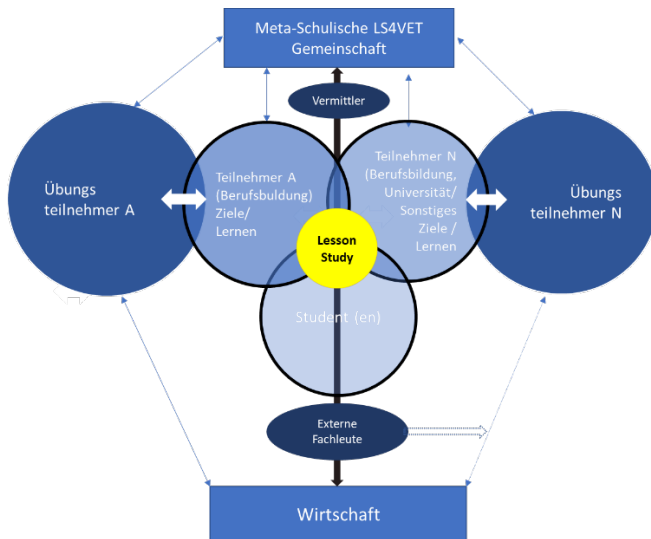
Meta-Schulische LS4VET Gemeinschaft

Vermittler

Übungs teilnehmer A

Teilnehmer A (Berufsbuldung) Ziele/ Lernen

Teilnehmer N (Berufsbildung, Universität/ Sonstiges Ziele / Lernen

Übungs teilnehmer N

Lesson Study

Student (en)

Externe Fachleute

Wirtschaft